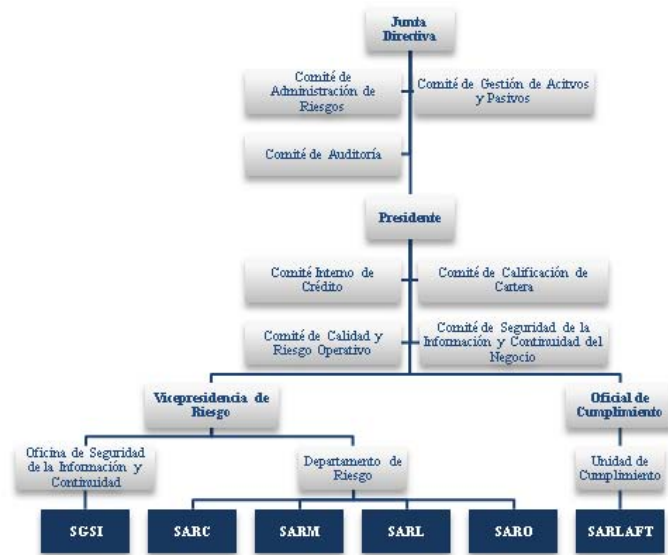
Junta Directiva

Comité de Administración de Riesgos

Comité de Gestión de Acitvos y Pasivos

Comité de Auditoría

Presidente

Comité Interno de Crédito

Comité de Calificación de Cartera

Comité de Calidad y Riesgo Operativo

Comité de Seguridad de la Información y Continuidad del Negocio

Vicepresidencia de Riesgo

Oficial de Cumplimiento

Oficina de Seguridad de la Información y Continuidad

Departamento de Riesgo

Unidad de Cumplimiento

SGSI

SARC

SARM

SARL

SARO

SARLAFT